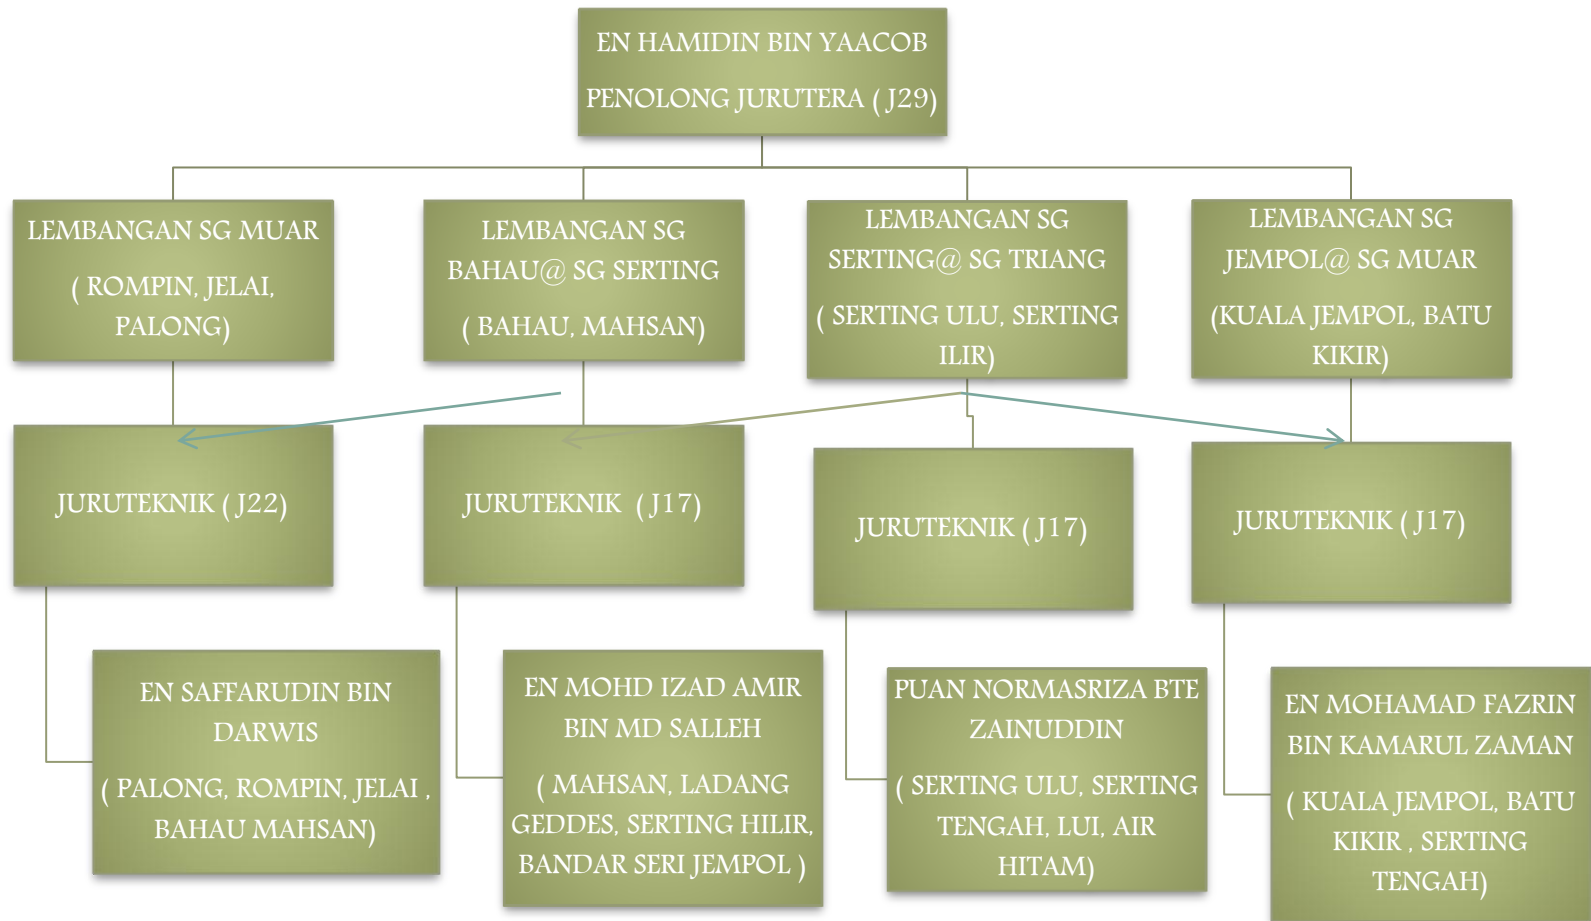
EN HAMIDIN BIN YAACOB

PENOLONG JURUTERA ( J29)

LEMBANGAN SG MUAR

( ROMPIN, JELAI, PALONG)

LEMBANGAN SG BAHAU@ SG SERTING

( BAHAU, MAHSAN)

LEMBANGAN SG SERTING@ SG TRIANG

( SERTING ULU, SERTING ILIR)

LEMBANGAN SG JEMPOL@ SG MUAR

(KUALA JEMPOL, BATU KIKIR)

JURUTEKNIK ( J22)

JURUTEKNIK ( J17)

JURUTEKNIK ( J17)

JURUTEKNIK ( J17)

EN SAFFARUDIN BIN DARWIS

( PALONG, ROMPIN, JELAI , BAHAU MAHSAN)

EN MOHD IZAD AMIR BIN MD SALLEH

( MAHSAN, LADANG GEDDES, SERTING HILIR, BANDAR SERI JEMPOL )

PUAN NORMASRIZA BTE ZAINUDDIN

( SERTING ULU, SERTING TENGAH, LUI, AIR HITAM)

EN MOHAMAD FAZRIN BIN KAMARUL ZAMAN

( KUALA JEMPOL, BATU KIKIR , SERTING TENGAH)